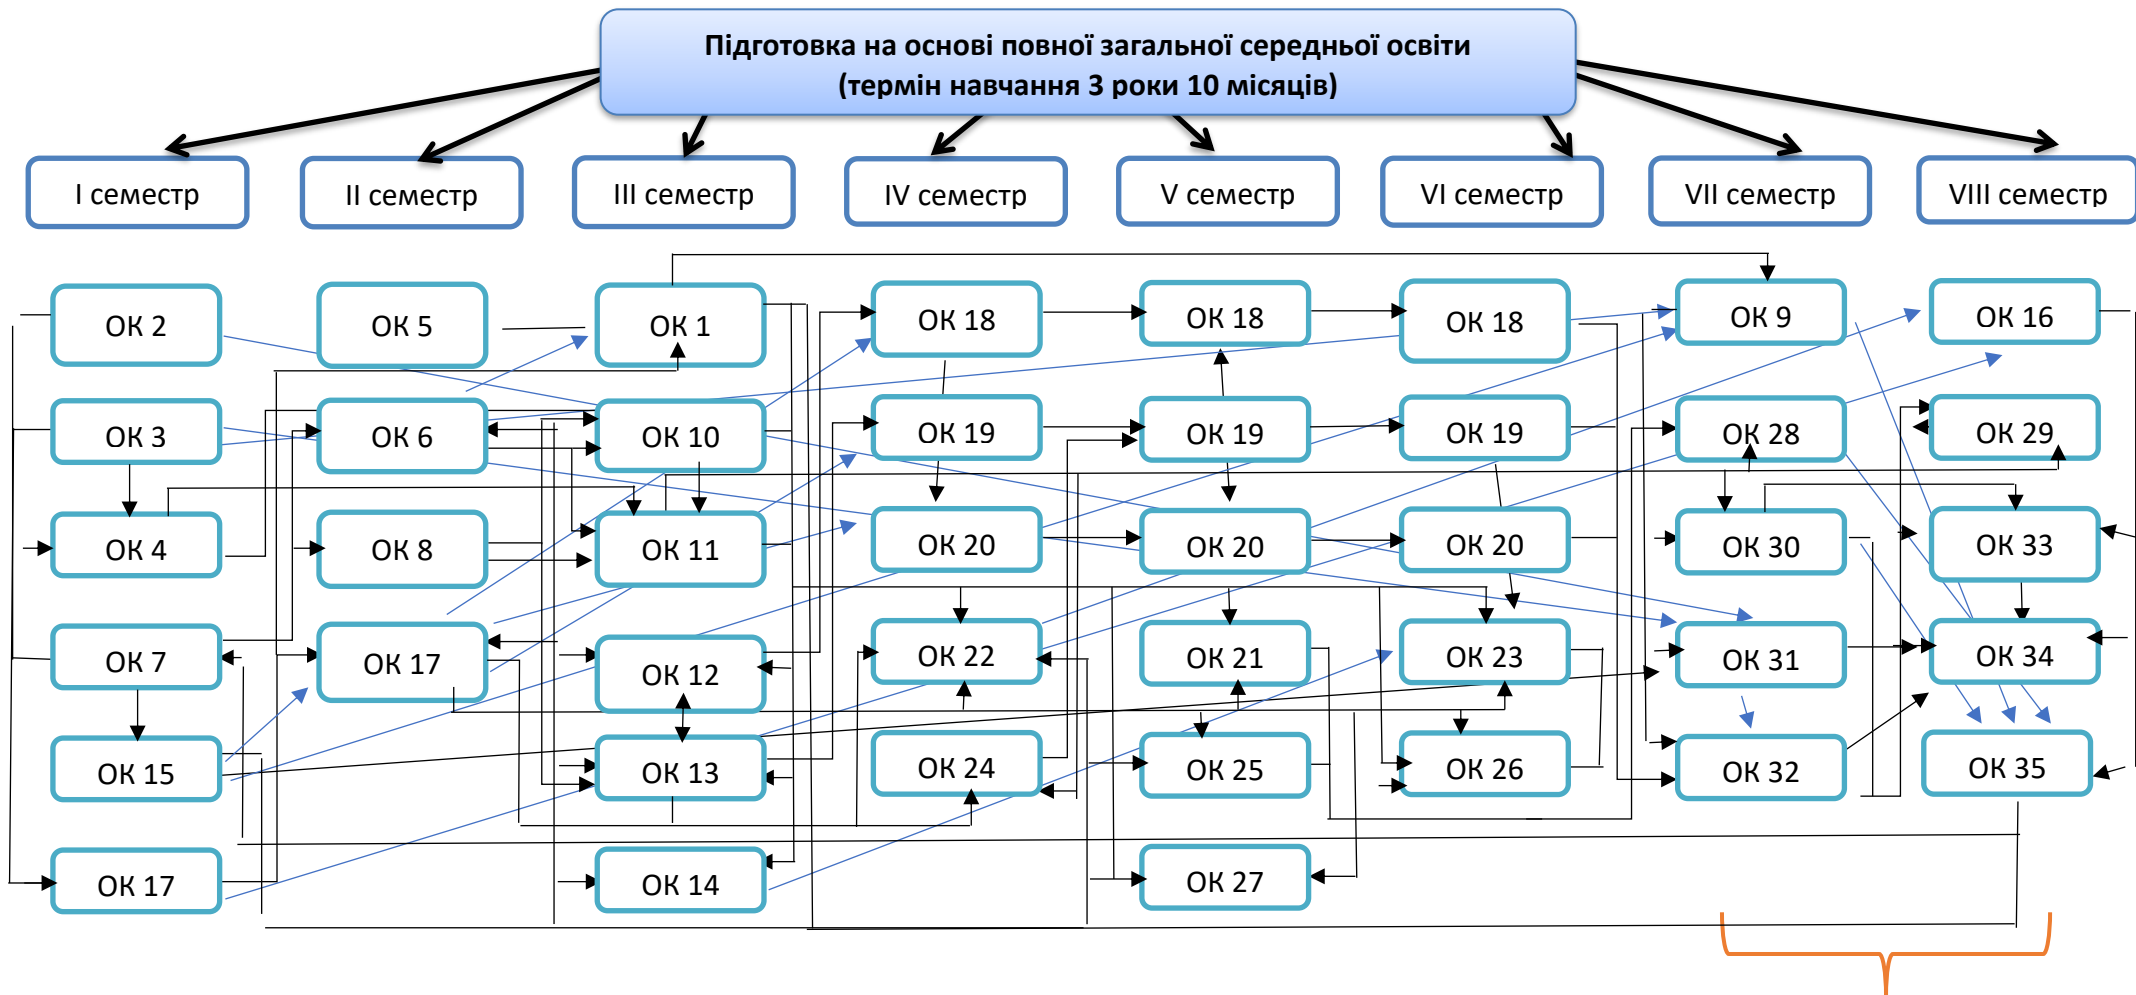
Підготовка на основі повної загальної середньої освіти
(термін навчання 3 роки 10 місяців)

I семестр
II семестр
III семестр
IV семестр
V семестр
VI семестр
VII семестр
VIII семестр

ОК 2
ОК 3
ОК 4
ОК 7
ОК 15
ОК 17

ОК 5
ОК 6
ОК 8
ОК 17

ОК 1
ОК 10
ОК 11
ОК 12
ОК 13
ОК 14

ОК 18
ОК 19
ОК 20
ОК 22
ОК 24

ОК 18
ОК 19
ОК 20
ОК 21
ОК 25
ОК 27

ОК 18
ОК 19
ОК 20
ОК 23
ОК 26

ОК 9
ОК 28
ОК 30
ОК 31
ОК 32

ОК 16
ОК 29
ОК 33
ОК 34
ОК 35